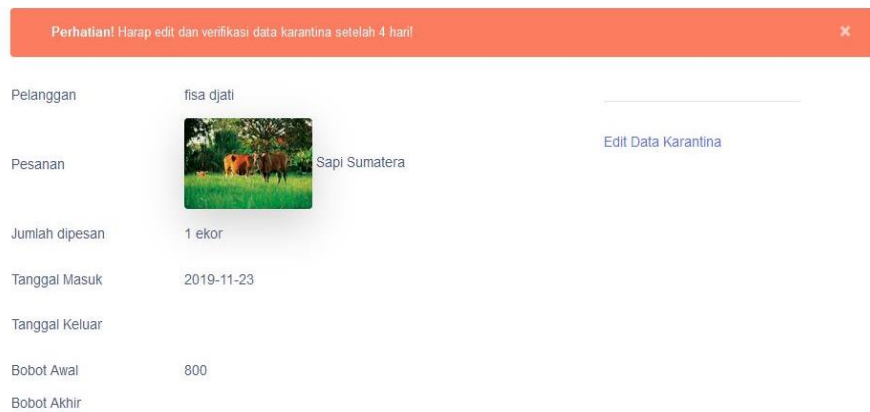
**Perhatian!** Harap edit dan verifikasi data karantina setelah 4 hari!

×

| | |
|---|---|
| Pelanggan | fisa djati |
| Pesanan | Sapi Sumatera |
| Jumlah dipesan | 1 ekor |
| Tanggal Masuk | 2019-11-23 |
| Tanggal Keluar | |
| Bobot Awal | 800 |
| Bobot Akhir | |

Edit Data Karantina